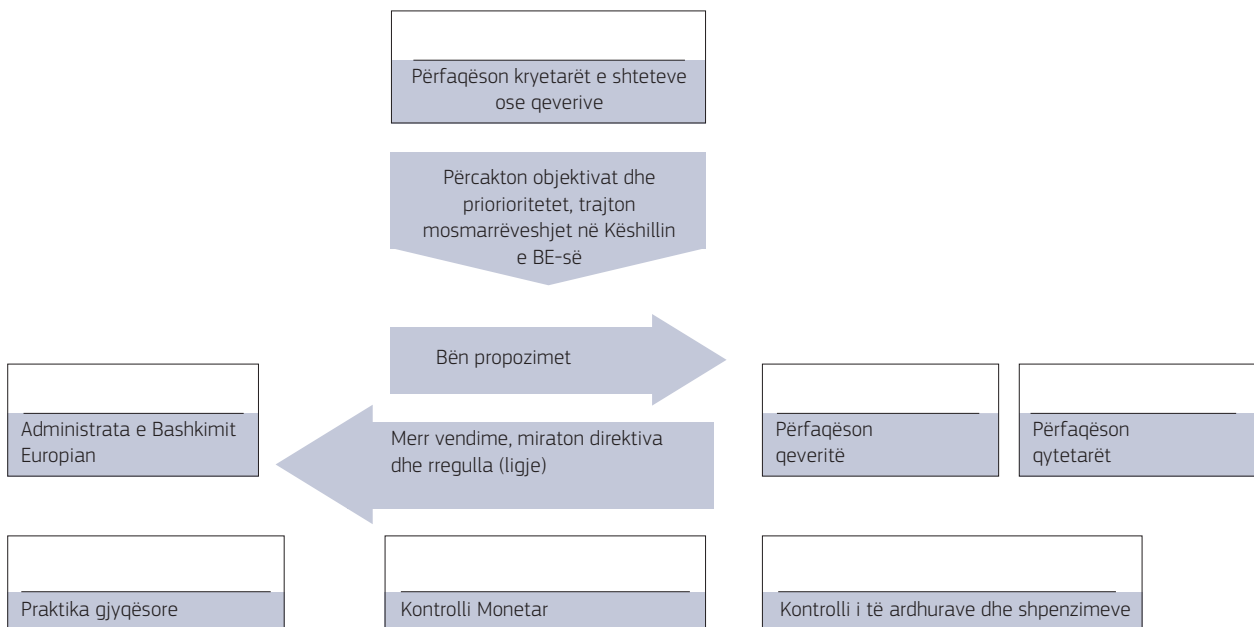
Përfaqëson kryetarët e shteteve ose qeverive

Përcakton objektivat dhe priorioritetet, trajton mosmarrëveshjet në Këshillin e BE-së

Bën propozimet

Administrata e Bashkimit Europian

Merr vendime, miraton direktiva dhe rregulla (ligje)

Përfaqëson qeveritë

Përfaqëson qytetarët

Praktika gjyqësore

Kontrolli Monetar

Kontrolli i të ardhurave dhe shpenzimeve